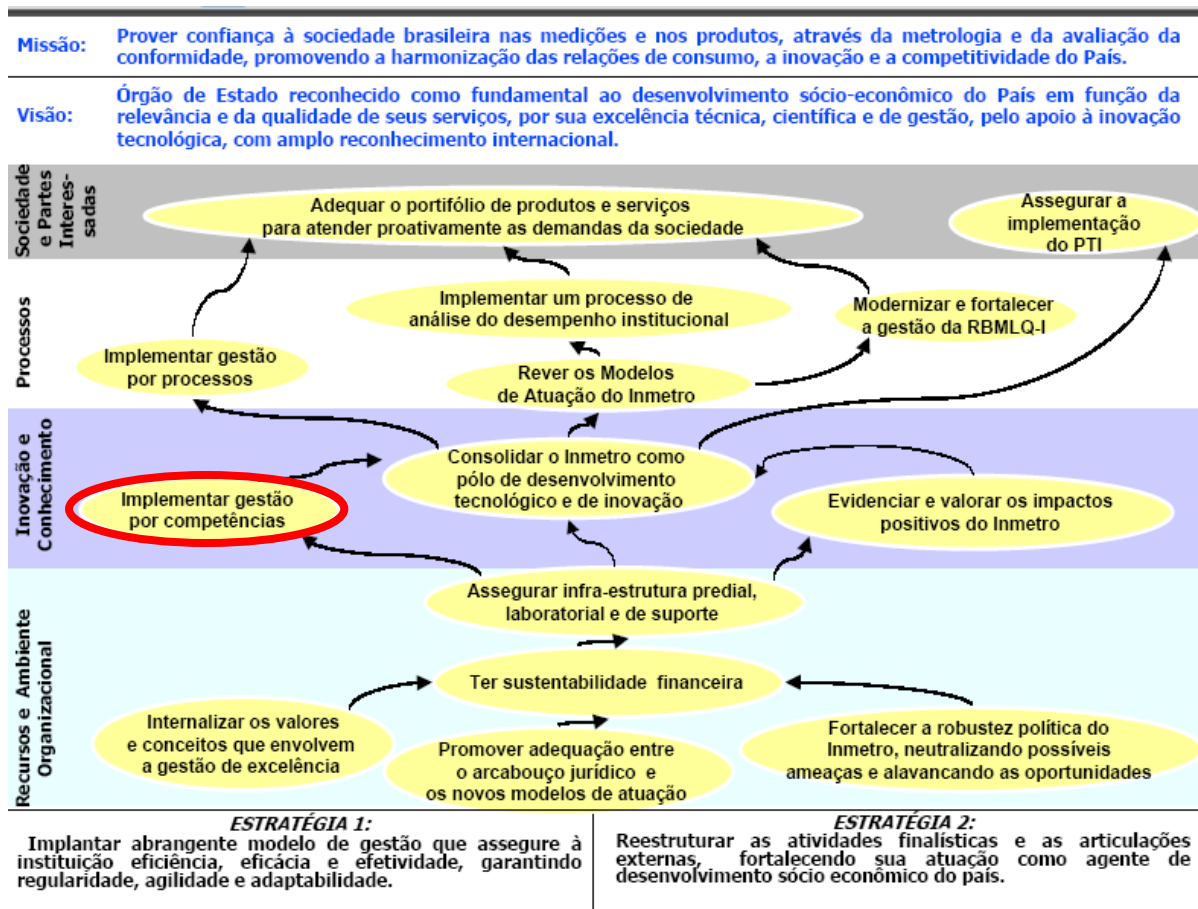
Missão: Prover confiança à sociedade brasileira nas medições e nos produtos, através da metrologia e da avaliação da conformidade, promovendo a harmonização das relações de consumo, a inovação e a competitividade do País.

Visão: Órgão de Estado reconhecido como fundamental ao desenvolvimento sócio-econômico do País em função da relevância e da qualidade de seus serviços, por sua excelência técnica, científica e de gestão, pelo apoio à inovação tecnológica, com amplo reconhecimento internacional.

Sociedade e Partes Interes-sadas

Adequar o portifólio de produtos e serviços para atender proativamente as demandas da sociedade

Assegurar a implementação do PTI

Processos

Implementar um processo de análise do desempenho institucional

Modernizar e fortalecer a gestão da RBMLQ-I

Implementar gestão por processos

Rever os Modelos de Atuação do Inmetro

Inovação e Conhecimento

Consolidar o Inmetro como pólo de desenvolvimento tecnológico e de inovação

Implementar gestão por competências

Evidenciar e valorar os impactos positivos do Inmetro

Recursos e Ambiente Organizacional

Assegurar infra-estrutura predial, laboratorial e de suporte

Ter sustentabilidade financeira

Internalizar os valores e conceitos que envolvem a gestão de excelência

Promover adequação entre o arcabouço jurídico e os novos modelos de atuação

Fortalecer a robustez política do Inmetro, neutralizando possíveis ameaças e alavancando as oportunidades

ESTRATÉGIA 1:
Implantar abrangente modelo de gestão que assegure à instituição eficiência, eficácia e efetividade, garantindo regularidade, agilidade e adaptabilidade.

ESTRATÉGIA 2:
Reestruturar as atividades finalísticas e as articulações externas, fortalecendo sua atuação como agente de desenvolvimento sócio econômico do país.